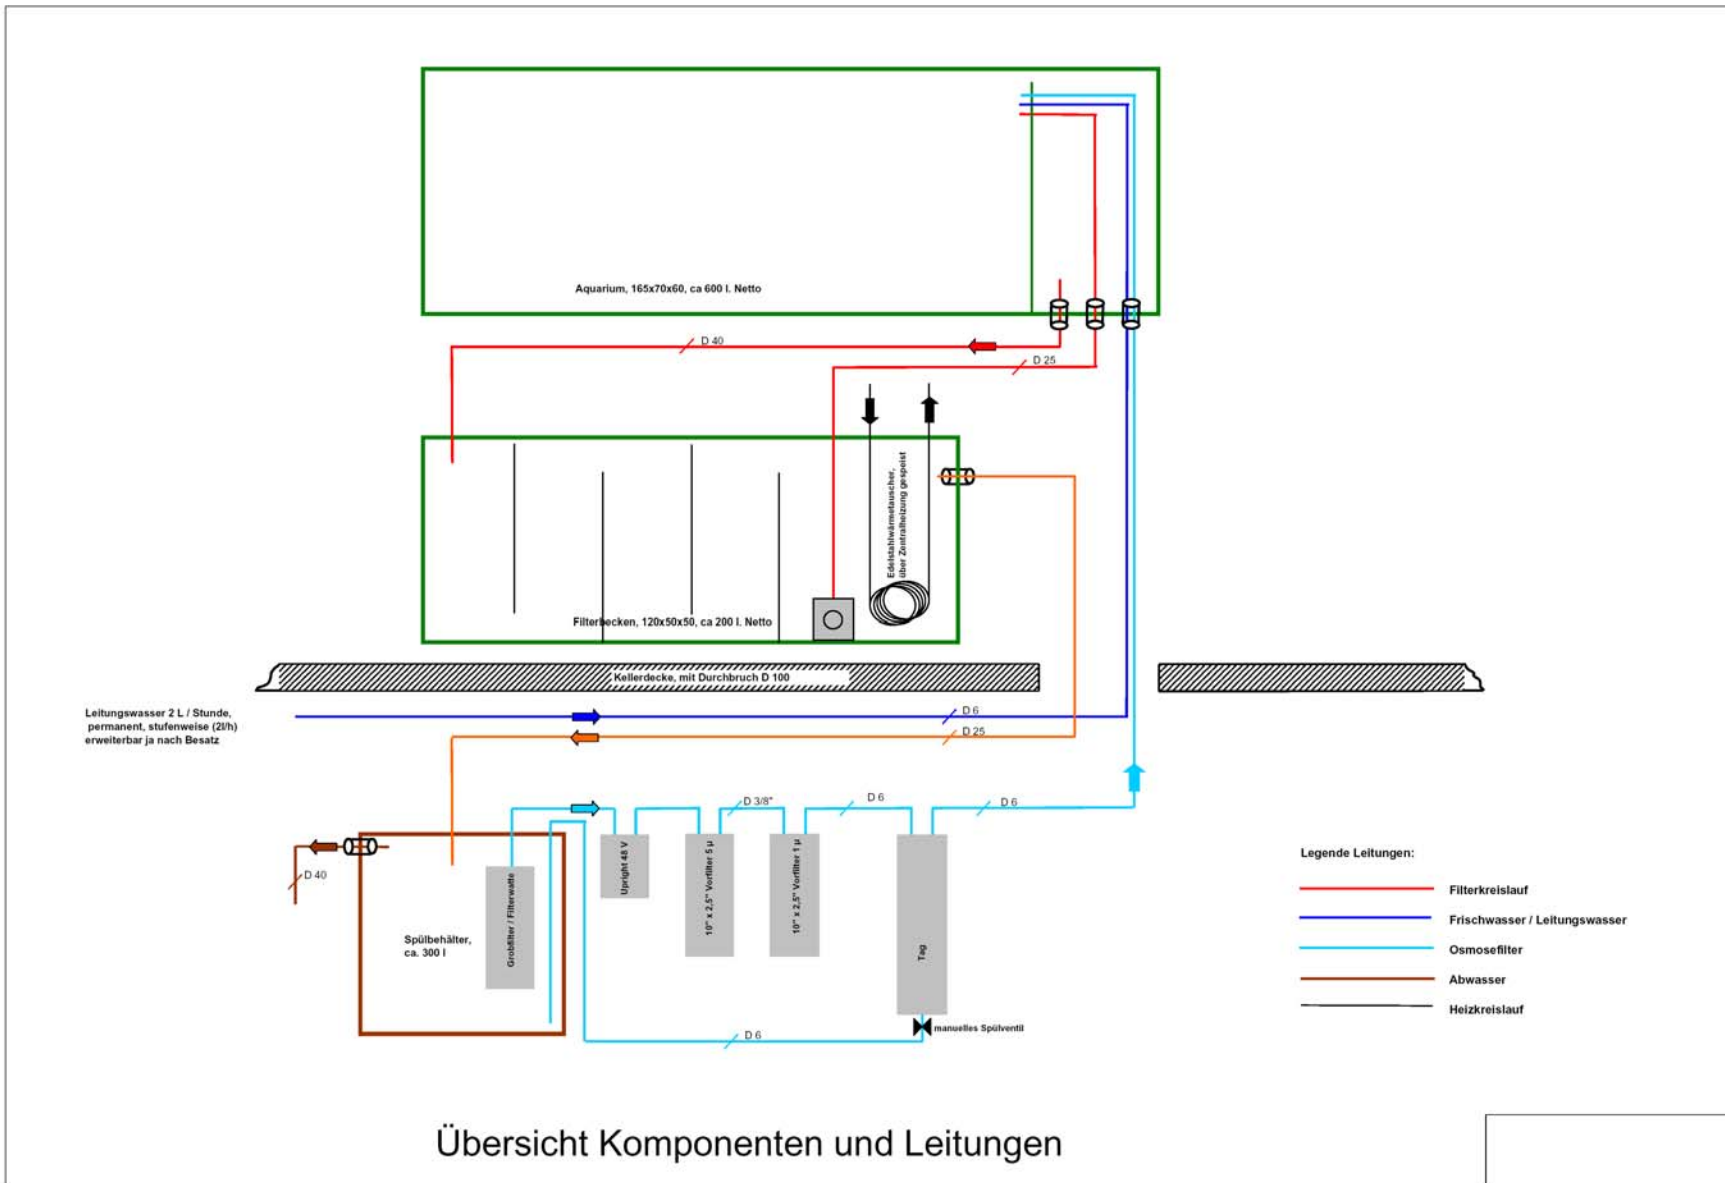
Aquarium, 165x70x60, ca 600 l. Netto

D 40

D 25

Edelstahlwärmetauscher, über Zentralheizung gespeist

Filterbecken, 120x50x50, ca 200 l. Netto

Kellerdecke, mit Durchbruch D 100

Leitungswasser 2 L / Stunde, permanent, stufenweise (2l/h) erweiterbar ja nach Besatz

D 6

D 25

D 3/8"

D 6

D 6

D 40

Spülbehälter, ca. 300 l

Grobfilter / Filterwatte

Upright 48 V

10" x 2,5" Vorfilter 5 µ

10" x 2,5" Vorfilter 1 µ

Tag

manuelles Spülventil

D 6

Legende Leitungen:

Filterkreislauf

Frischwasser / Leitungswasser

Osmosefilter

Abwasser

Heizkreislauf

Übersicht Komponenten und Leitungen